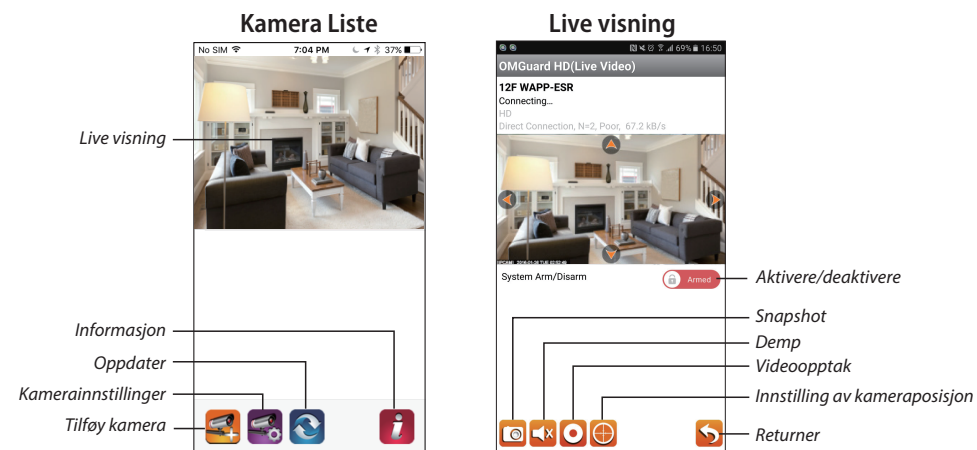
Kamera Liste

No SIM 7:04 PM 37%

Live visning

Informasjon

Oppdater

Kamerainnstillinger

Tilføy kamera

Live visning

69% 16:50

OMGuard HD(Live Video)

12F WAPP-ESR

Connecting...

HD

Direct Connection, N=2, Poor, 67.2 kB/s

System Arm/Disarm

Armed

Aktivere/deaktivere

Snapshot

Demp

Videoopptak

Innstilling av kameraposisjon

Returner